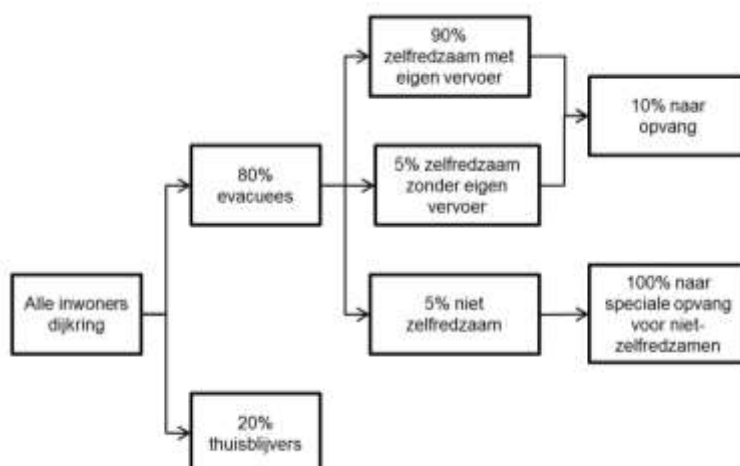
Alle inwoners dijkring

80% evacuees

20% thuisblijvers

90% zelfredzaam met eigen vervoer

5% zelfredzaam zonder eigen vervoer

5% niet zelfredzaam

10% naar opvang

100% naar speciale opvang voor niet-zelfredzamen